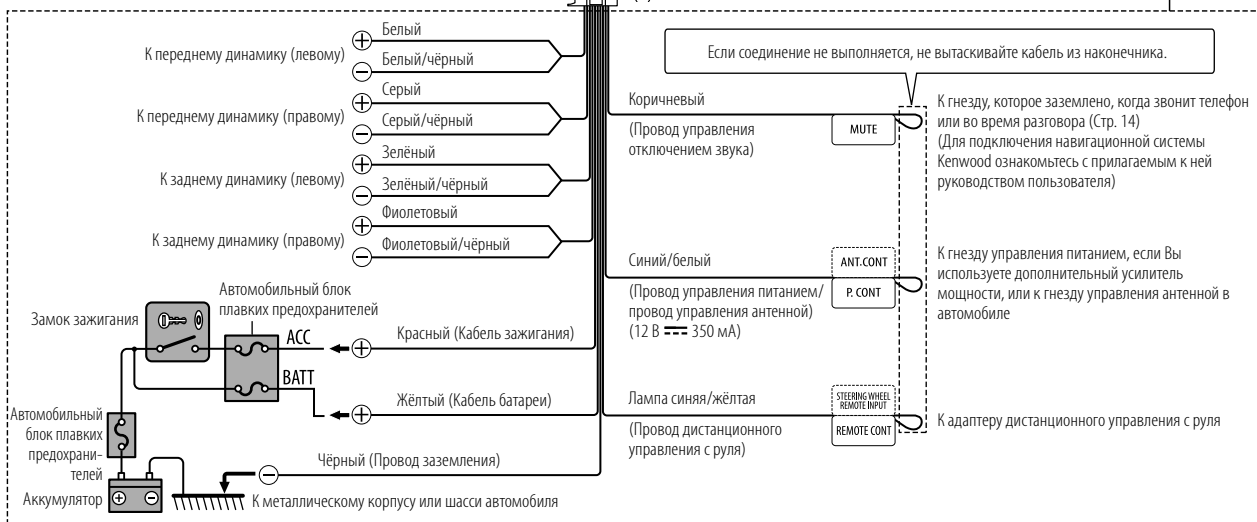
К переднему динамику (левому)
Белый
Белый/чёрный

К переднему динамику (правому)
Серый
Серый/чёрный

К заднему динамику (левому)
Зелёный
Зелёный/чёрный

К заднему динамику (правому)
Фиолетовый
Фиолетовый/чёрный

Если соединение не выполняется, не вытаскивайте кабель из наконечника.

Коричневый
(Провод управления отключением звука)
MUTE
К гнезду, которое заземлено, когда звонит телефон или во время разговора (Стр. 14)
(Для подключения навигационной системы Kenwood ознакомьтесь с прилагаемым к ней руководством пользователя)

Синий/белый
(Провод управления питанием/ провод управления антенной)
(12 В ⎓ 350 мА)
ANT.CONT
P. CONT
К гнезду управления питанием, если Вы используете дополнительный усилитель мощности, или к гнезду управления антенной в автомобиле

Замок зажигания
Автомобильный блок плавких предохранителей
ACC
BATT
Красный (Кабель зажигания)
Жёлтый (Кабель батареи)

Лампа синяя/жёлтая
(Провод дистанционного управления с руля)
STEERING WHEEL REMOTE INPUT
REMOTE CONT
К адаптеру дистанционного управления с руля

Автомобильный блок плавких предохранителей
Чёрный (Провод заземления)
Аккумулятор
К металлическому корпусу или шасси автомобиля